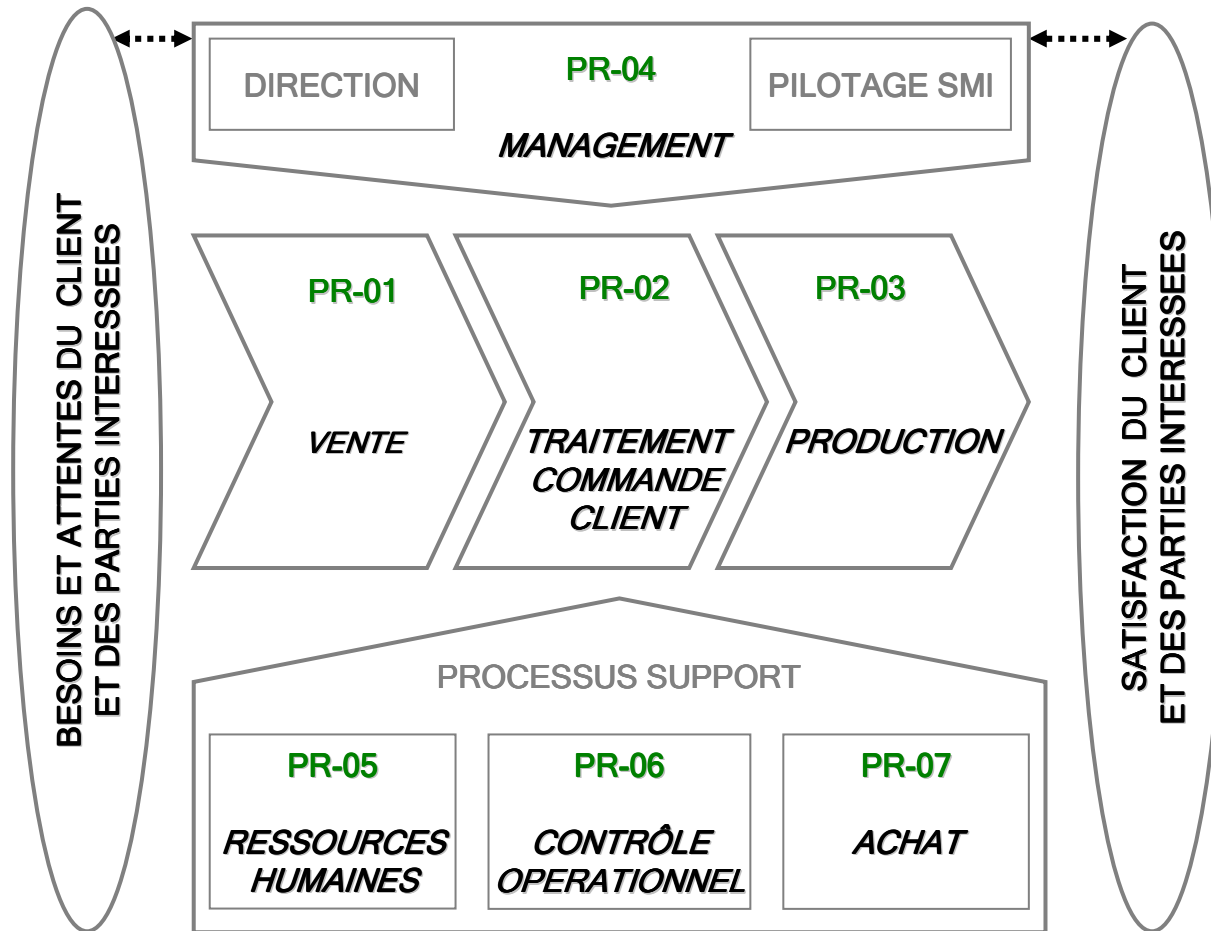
BESOINS ET ATTENTES DU CLIENT ET DES PARTIES INTERESSEES

DIRECTION

PR-04

PILOTAGE SMI

MANAGEMENT

PR-01

VENTE

PR-02

TRAITEMENT COMMANDE CLIENT

PR-03

PRODUCTION

PROCESSUS SUPPORT

PR-05

RESSOURCES HUMAINES

PR-06

CONTRÔLE OPERATIONNEL

PR-07

ACHAT

SATISFACTION DU CLIENT ET DES PARTIES INTERESSEES